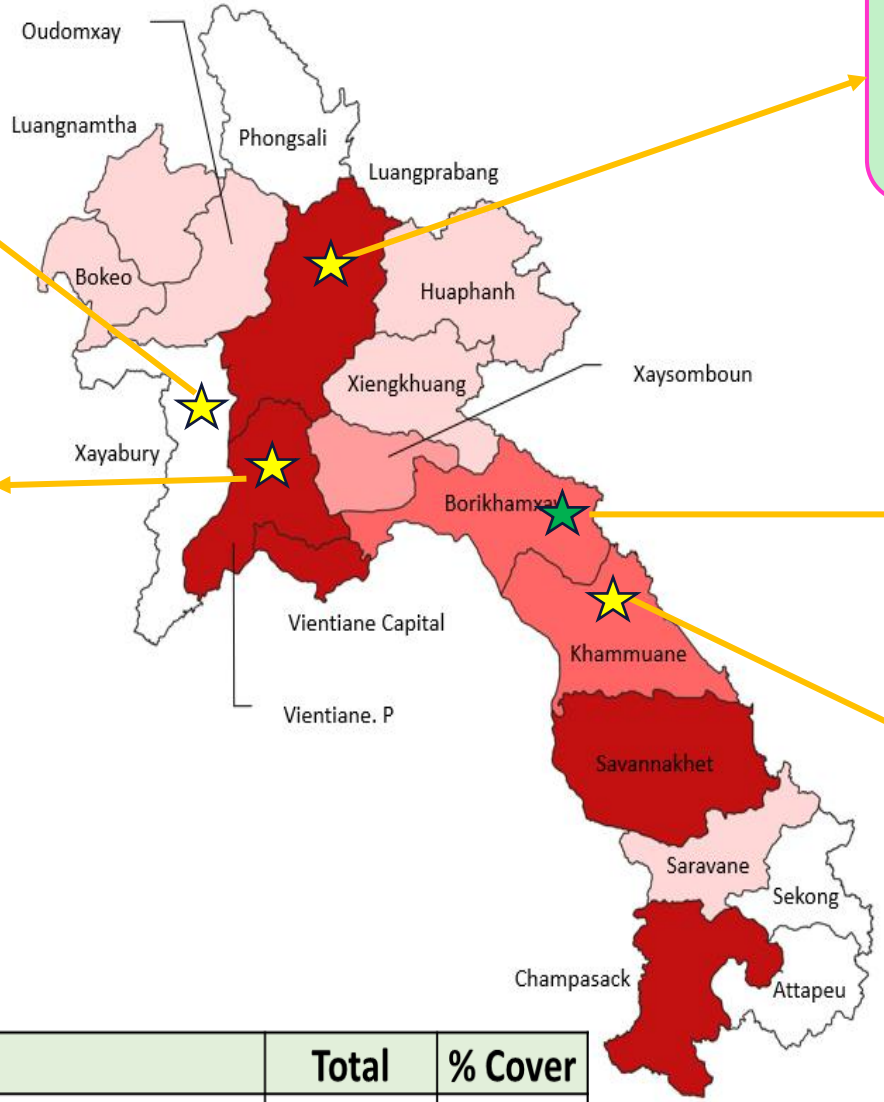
Oudomxay

Luangnamtha

Phongsali

Luangprabang

Bokeo

Huaphanh

Xiengkhuang

Xaysomboun

Xayabury

Borikhamxay

Vientiane Capital

Khammuane

Vientiane. P

Savannakhet

Saravane

Sekong

Champasack

Attapeu

| | Total | % Cover |
|---|---|---|